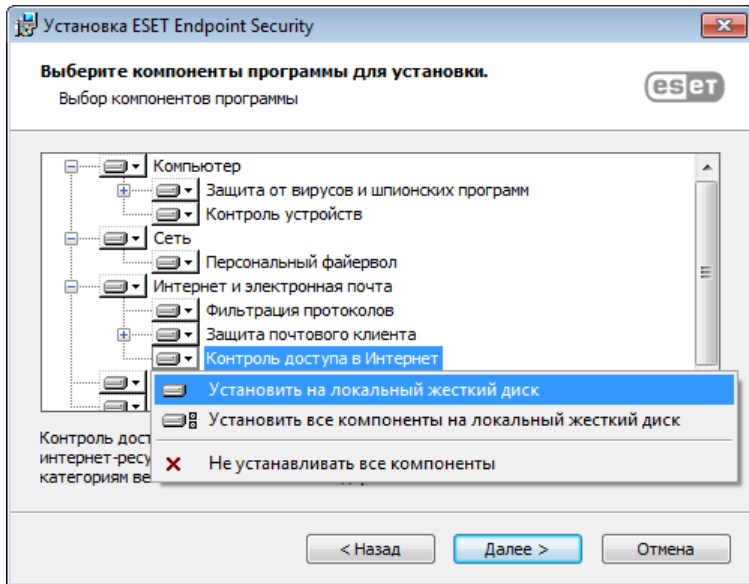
Установка ESET Endpoint Security

Выберите компоненты программы для установки.
Выбор компонентов программы

eset

Компьютер
Защита от вирусов и шпионских программ
Контроль устройств
Сеть
Персональный файервол
Интернет и электронная почта
Фильтрация протоколов
Защита почтового клиента
Контроль доступа в Интернет

Установить на локальный жесткий диск
Установить все компоненты на локальный жесткий диск
Не устанавливать все компоненты

Контроль дост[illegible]
интернет-ресу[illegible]
категориям ве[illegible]

< Назад
Далее >
Отмена